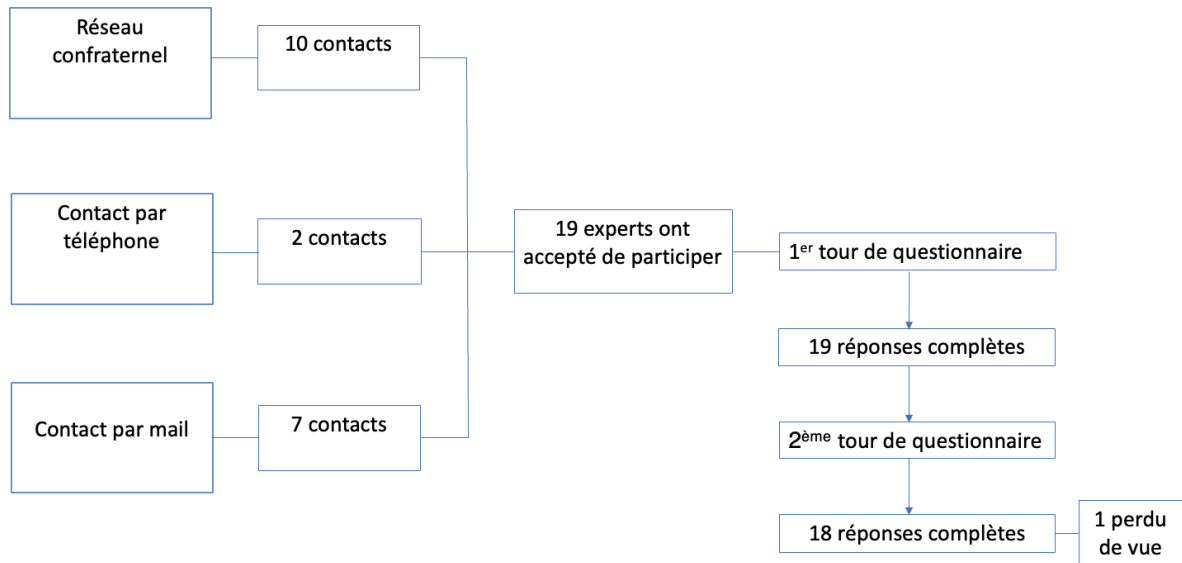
Réseau confraternel

10 contacts

Contact par téléphone

2 contacts

Contact par mail

7 contacts

19 experts ont accepté de participer

1$^{er}$ tour de questionnaire

19 réponses complètes

2$^{ème}$ tour de questionnaire

18 réponses complètes

1 perdu de vue